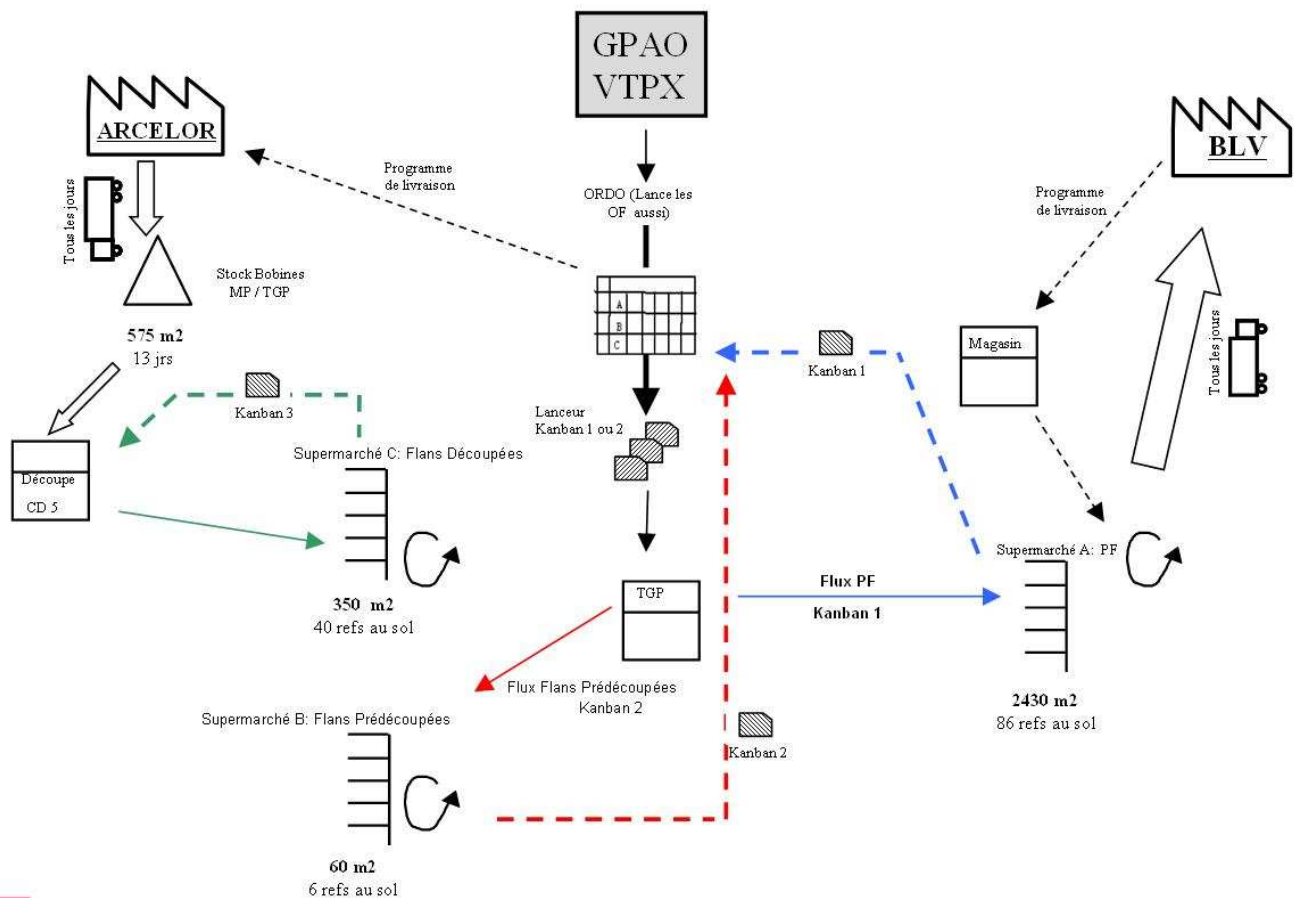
GPAO
VTPX

ARCELOR

Tous les jours

Programme de livraison

ORDO (Lance les OF aussi)

BLV

Programme de livraison

Stock Bobines MP / TGP

A
B
C

575 m2
13 jrs

Kanban 1

Magasin

Tous les jours

Kanban 3

Lanceur Kanban 1 ou 2

Découpe
CD 5

Supermarché C: Flans Découpées

350 m2
40 refs au sol

TGP

Flux PF
Kanban 1

Supermarché A: PF

Flux Flans Prédécoupées
Kanban 2

Supermarché B: Flans Prédécoupées

Kanban 2

2430 m2
86 refs au sol

60 m2
6 refs au sol